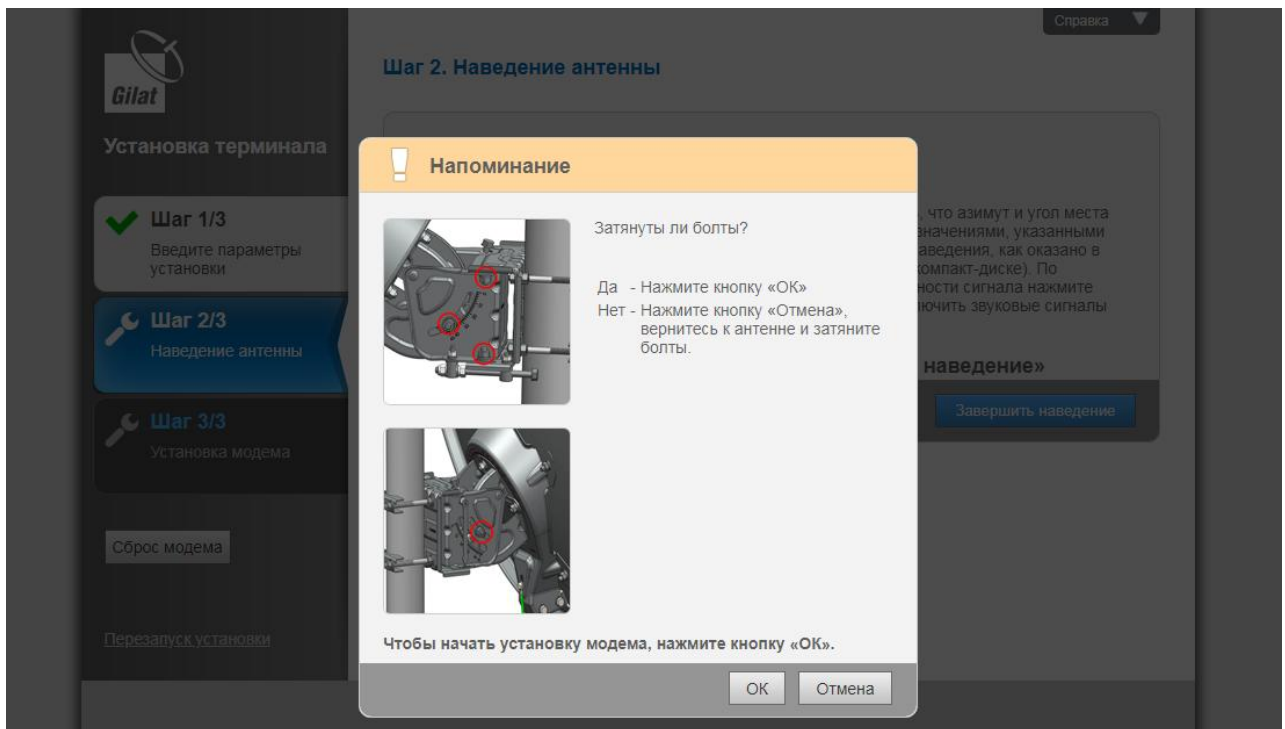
Справка

Gilat

Установка терминала

Шаг 1/3
Введите параметры установки

Шаг 2/3
Наведение антенны

Шаг 3/3
Установка модема

Сброс модема

Перезапуск установки

Шаг 2. Наведение антенны

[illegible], что азимут и угол места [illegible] значениями, указанными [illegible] наведения, как оказано в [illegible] компакт-диске). По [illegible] ности сигнала нажмите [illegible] ючить звуковые сигналы

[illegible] наведение»

Завершить наведение

Напоминание

Затянуты ли болты?

Да - Нажмите кнопку «ОК»
Нет - Нажмите кнопку «Отмена», вернитесь к антенне и затяните болты.

Чтобы начать установку модема, нажмите кнопку «ОК».

ОК
Отмена